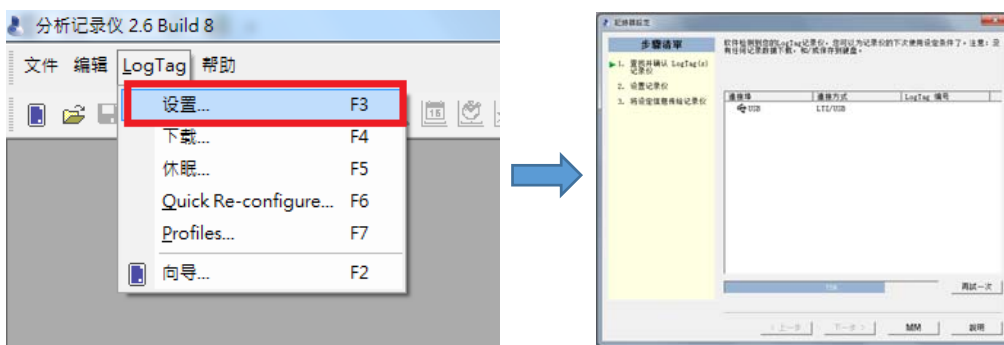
分析记录仪 2.6 Build 8

文件 编辑 LogTag 帮助

设置... F3
下载... F4
休眠... F5
Quick Re-configure... F6
Profiles... F7
向导... F2

记录器设定

步骤清单

1. 查找并确认 LogTag(s) 记录仪
2. 设置记录仪
3. 将设定信息传给记录仪

软件检测到您的LogTag记录仪。您可以为记录仪的下次使用设定条件了。注意：没有任何记录数据下载，和/或保存到硬盘。

| 连接埠 | 连接方式 | LogTag 编号 |
|---|---|---|
| USB | LTI/USB | |

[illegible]

再试一次

< 上一步 | 下一步 > | MM | 说明